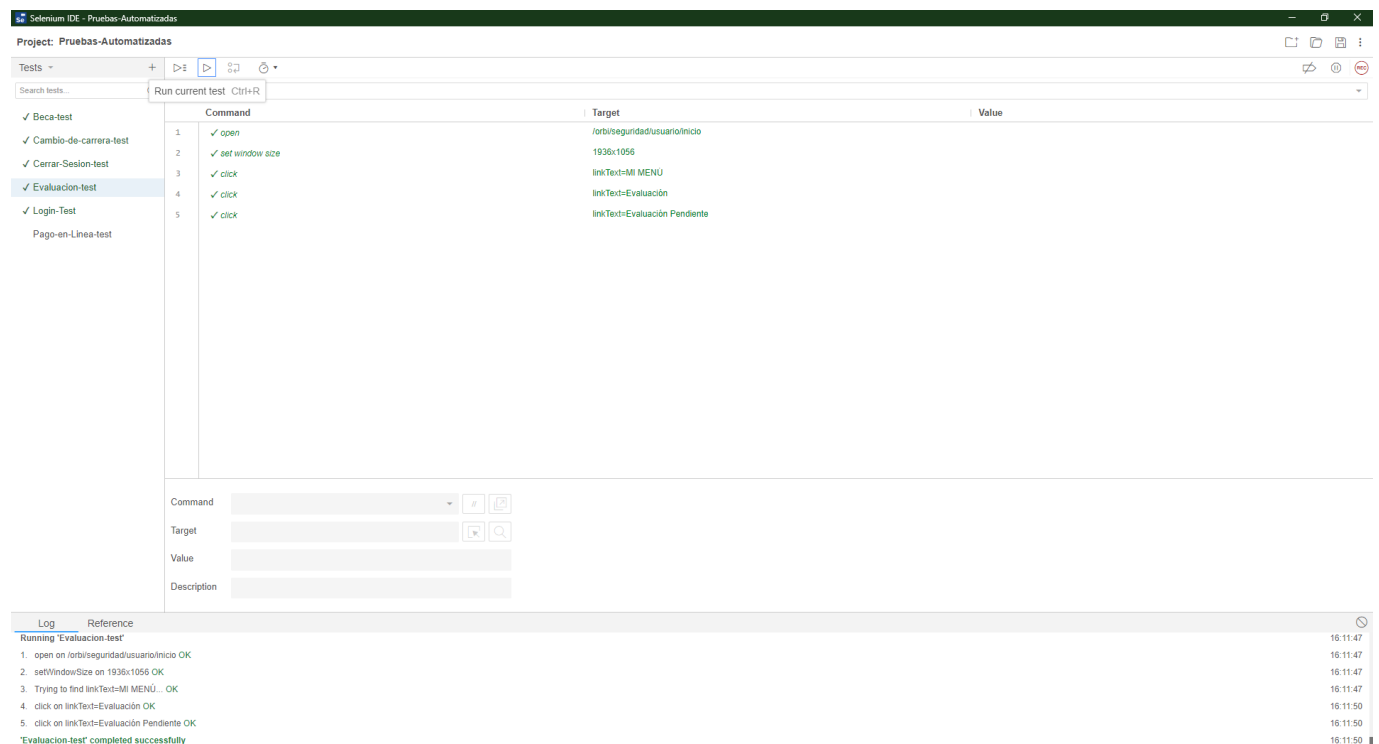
Selenium IDE - Pruebas-Automatizadas

Project: Pruebas-Automatizadas

Tests +

Search tests...

Run current test Ctrl+R

✓ Beca-test
✓ Cambio-de-carrera-test
✓ Cerrar-Sesion-test
✓ Evaluacion-test
✓ Login-Test
Pago-en-Linea-test

| | Command | Target | Value |
|---|---|---|---|
| 1 | ✓ open | /orbi/seguridad/usuario/inicio | |
| 2 | ✓ set window size | 1936x1056 | |
| 3 | ✓ click | linkText=MI MENÚ | |
| 4 | ✓ click | linkText=Evaluación | |
| 5 | ✓ click | linkText=Evaluación Pendiente | |

Command
Target
Value
Description

Log Reference

Running 'Evaluacion-test' 16:11:47
1. open on /orbi/seguridad/usuario/inicio OK 16:11:47
2. setWindowSize on 1936x1056 OK 16:11:47
3. Trying to find linkText=MI MENÚ... OK 16:11:47
4. click on linkText=Evaluación OK 16:11:50
5. click on linkText=Evaluación Pendiente OK 16:11:50
'Evaluacion-test' completed successfully 16:11:50